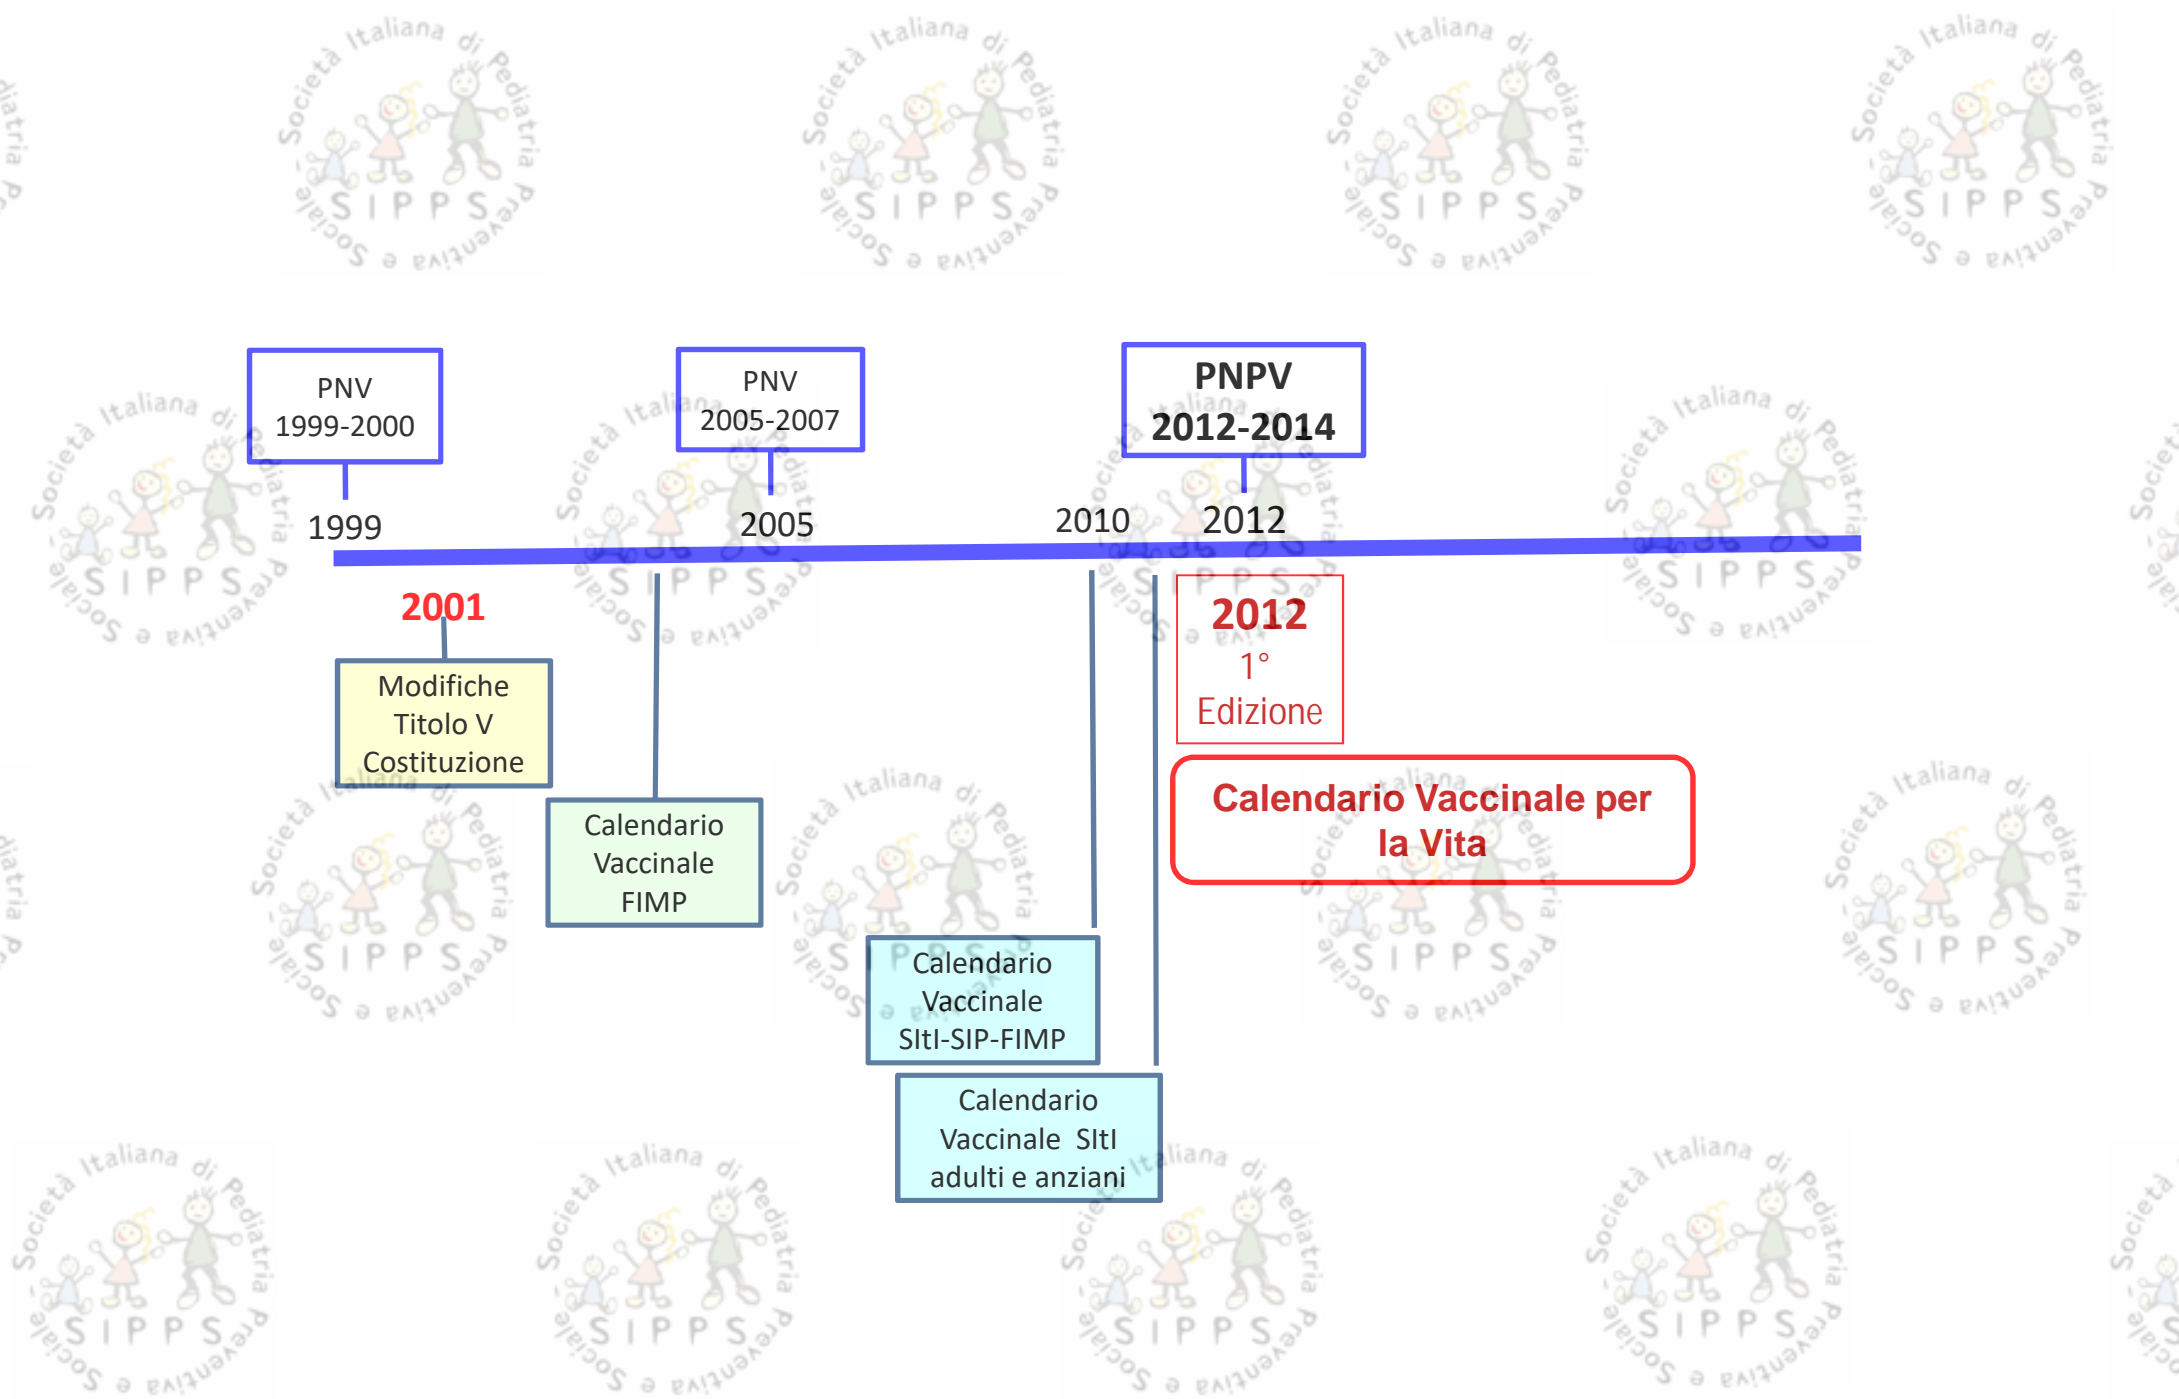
PNV
1999-2000

PNV
2005-2007

PNPV
2012-2014

1999

2005

2010

2012

2001

Modifiche Titolo V Costituzione

Calendario Vaccinale FIMP

Calendario Vaccinale SItI-SIP-FIMP

Calendario Vaccinale SItI adulti e anziani

2012
1°
Edizione

Calendario Vaccinale per la Vita